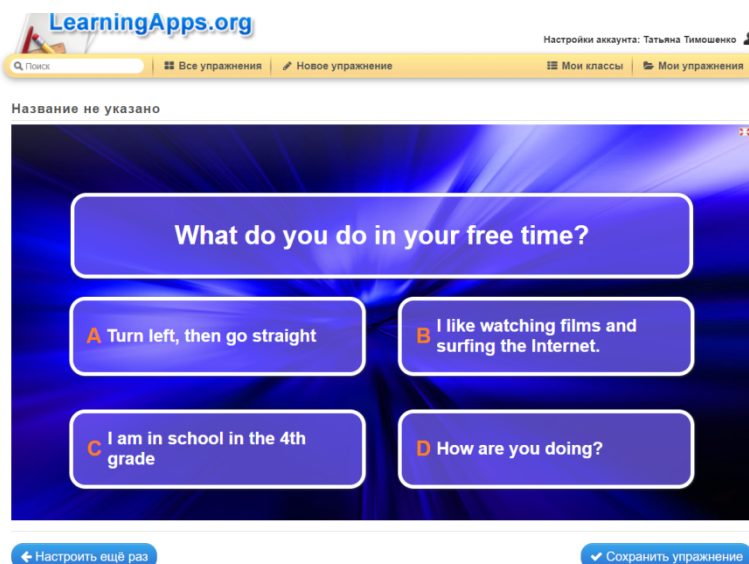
LearningApps.org

Настройки аккаунта: Татьяна Тимошенко

Поиск | Все упражнения | Новое упражнение | Мои классы | Мои упражнения

Название не указано

What do you do in your free time?

A Turn left, then go straight

B I like watching films and surfing the Internet.

C I am in school in the 4th grade

D How are you doing?

Настроить ещё раз

Сохранить упражнение